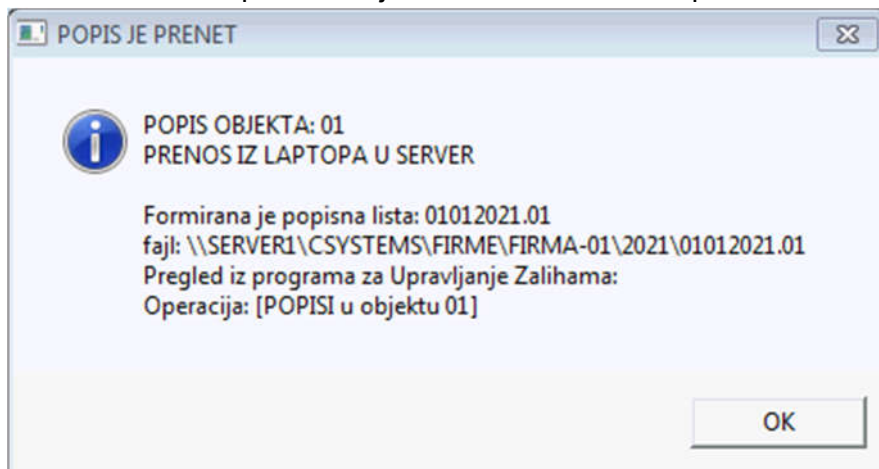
POPIS JE PRENET

POPIS OBJEKTA: 01
PRENOS IZ LAPTOPA U SERVER

Formirana je popisna lista: 01012021.01
fajl: \\SERVER1\CSYSTEMS\FIRME\FIRMA-01\2021\01012021.01
Pregled iz programa za Upravljanje Zalihama:
Operacija: [POPISI u objektu 01]

OK